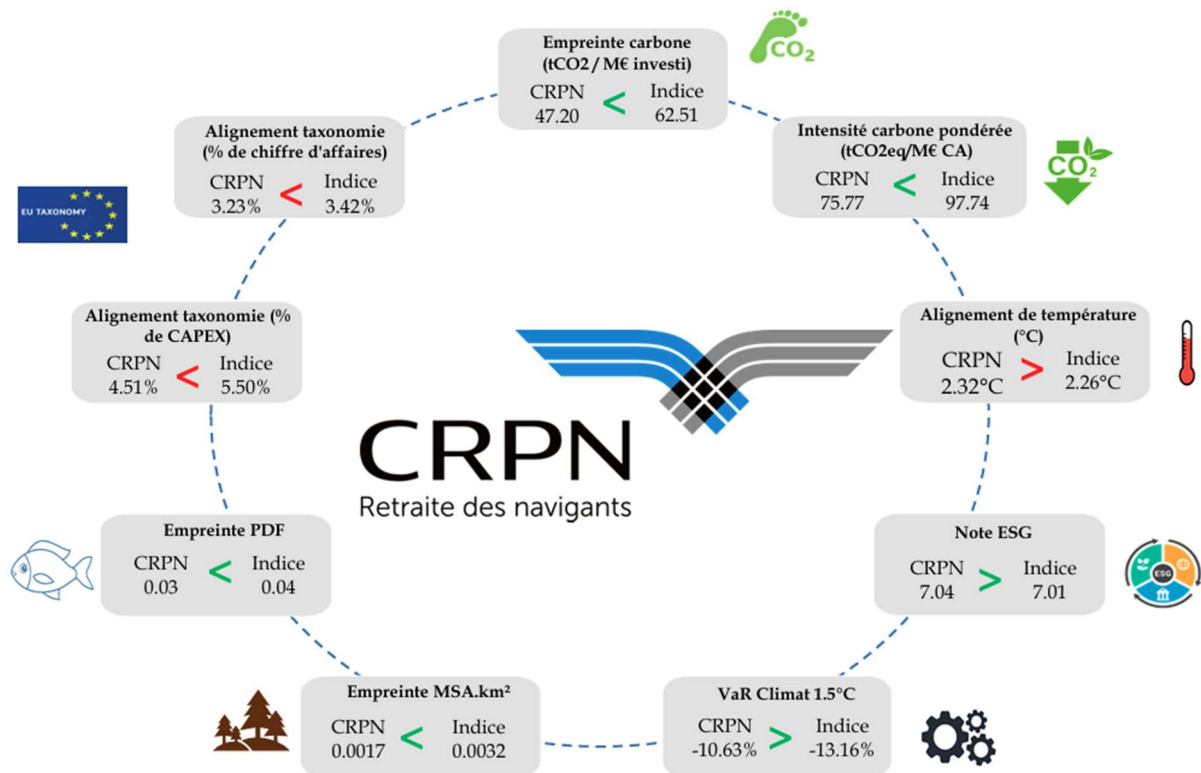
Empreinte carbone (tCO2 / M€ investi)
CRPN 47.20 < Indice 62.51

$CO_2$

Intensité carbone pondérée (tCO2eq/M€ CA)
CRPN 75.77 < Indice 97.74

$CO_2$

Alignement taxonomie (% de chiffre d'affaires)
CRPN 3.23% < Indice 3.42%

EU TAXONOMY

Alignement taxonomie (% de CAPEX)
CRPN 4.51% < Indice 5.50%

Alignement de température (°C)
CRPN 2.32°C > Indice 2.26°C

CRPN
Retraite des navigants

Empreinte PDF
CRPN 0.03 < Indice 0.04

Note ESG
CRPN 7.04 > Indice 7.01

ESG

Empreinte MSA.km²
CRPN 0.0017 < Indice 0.0032

VaR Climat 1.5°C
CRPN -10.63% > Indice -13.16%